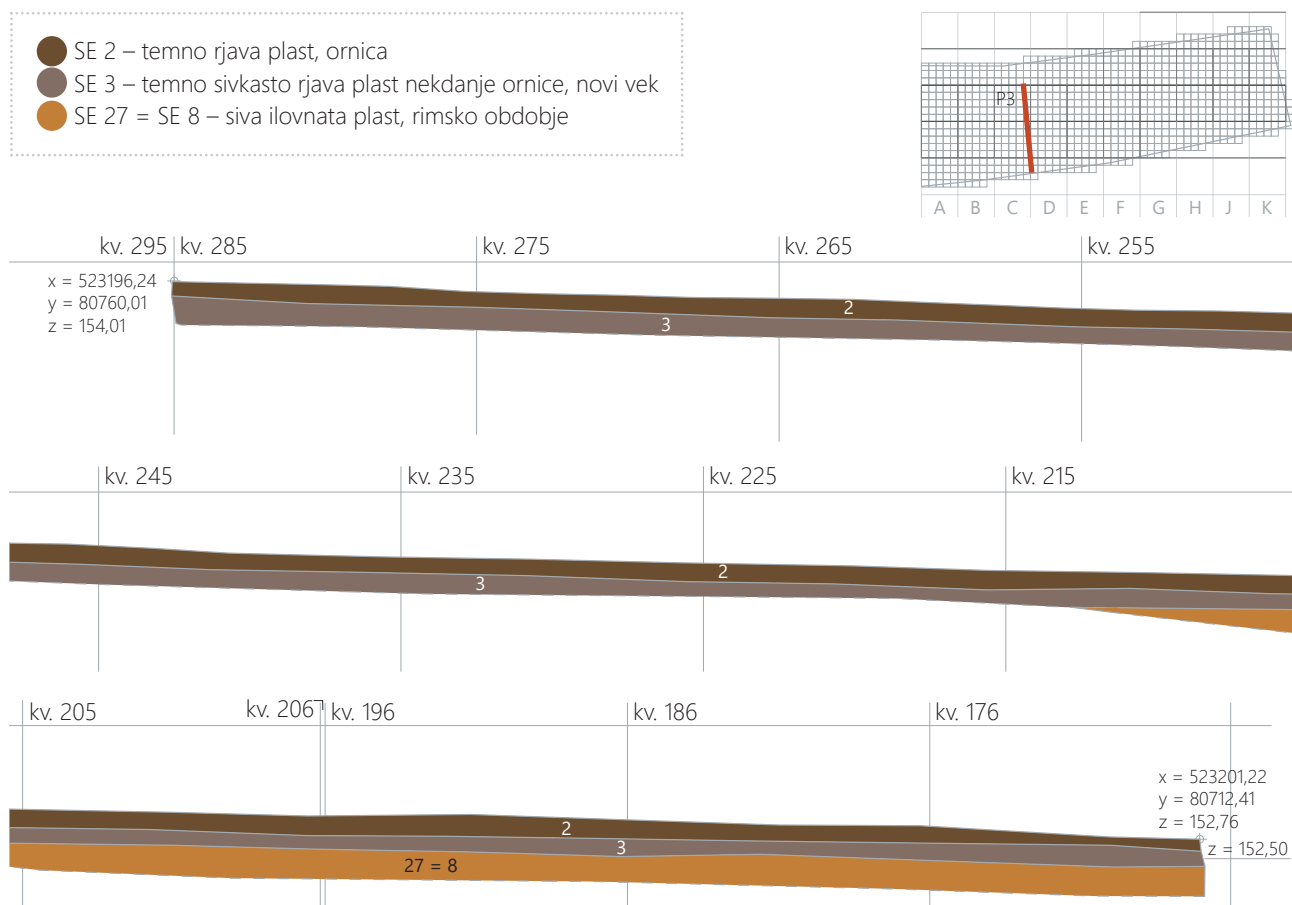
SE 2 – temno rjava plast, ornica
SE 3 – temno sivkasto rjava plast nekdanje ornice, novi vek
SE 27 = SE 8 – siva ilovnata plast, rimsko obdobje

P3

A B C D E F G H J K

kv. 295 kv. 285 kv. 275 kv. 265 kv. 255

x = 523196,24
y = 80760,01
z = 154,01

2
3

kv. 245 kv. 235 kv. 225 kv. 215

2
3

kv. 205 kv. 206 kv. 196 kv. 186 kv. 176

x = 523201,22
y = 80712,41
z = 152,76
z = 152,50

2
3
27 = 8